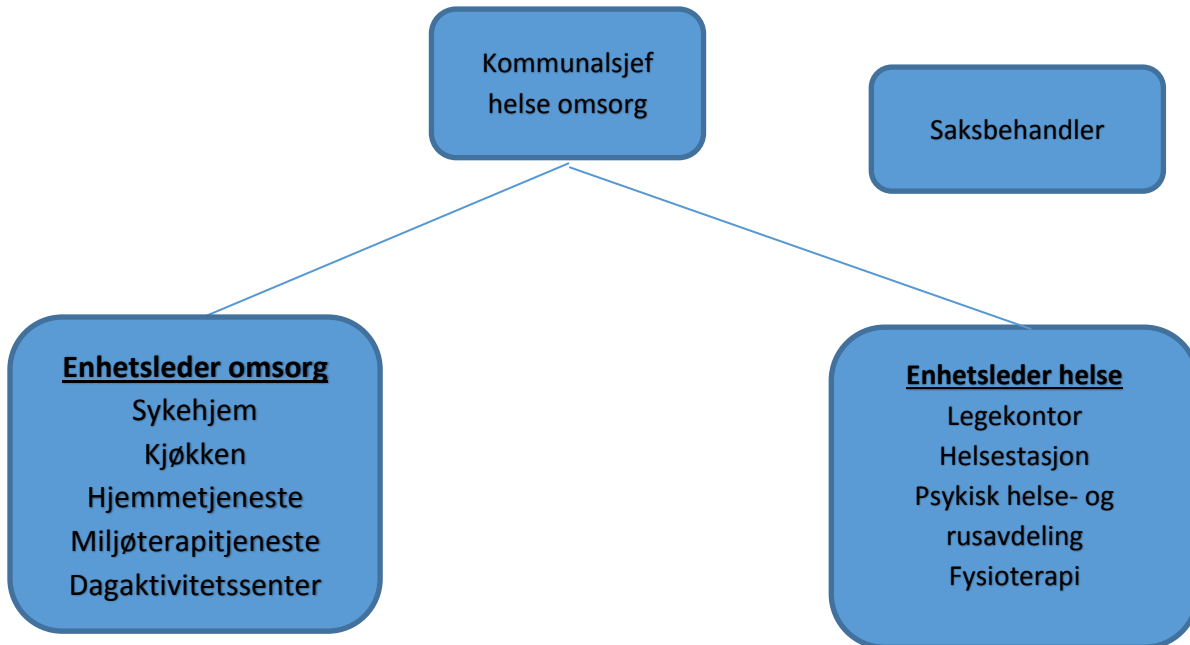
Kommunalsjef helse omsorg

Saksbehandler

**Enhetsleder omsorg**
Sykehjem
Kjøkken
Hjemmetjeneste
Miljøterapitjeneste
Dagaktivitetssenter

**Enhetsleder helse**
Legekontor
Helsestasjon
Psykisk helse- og rusavdeling
Fysioterapi